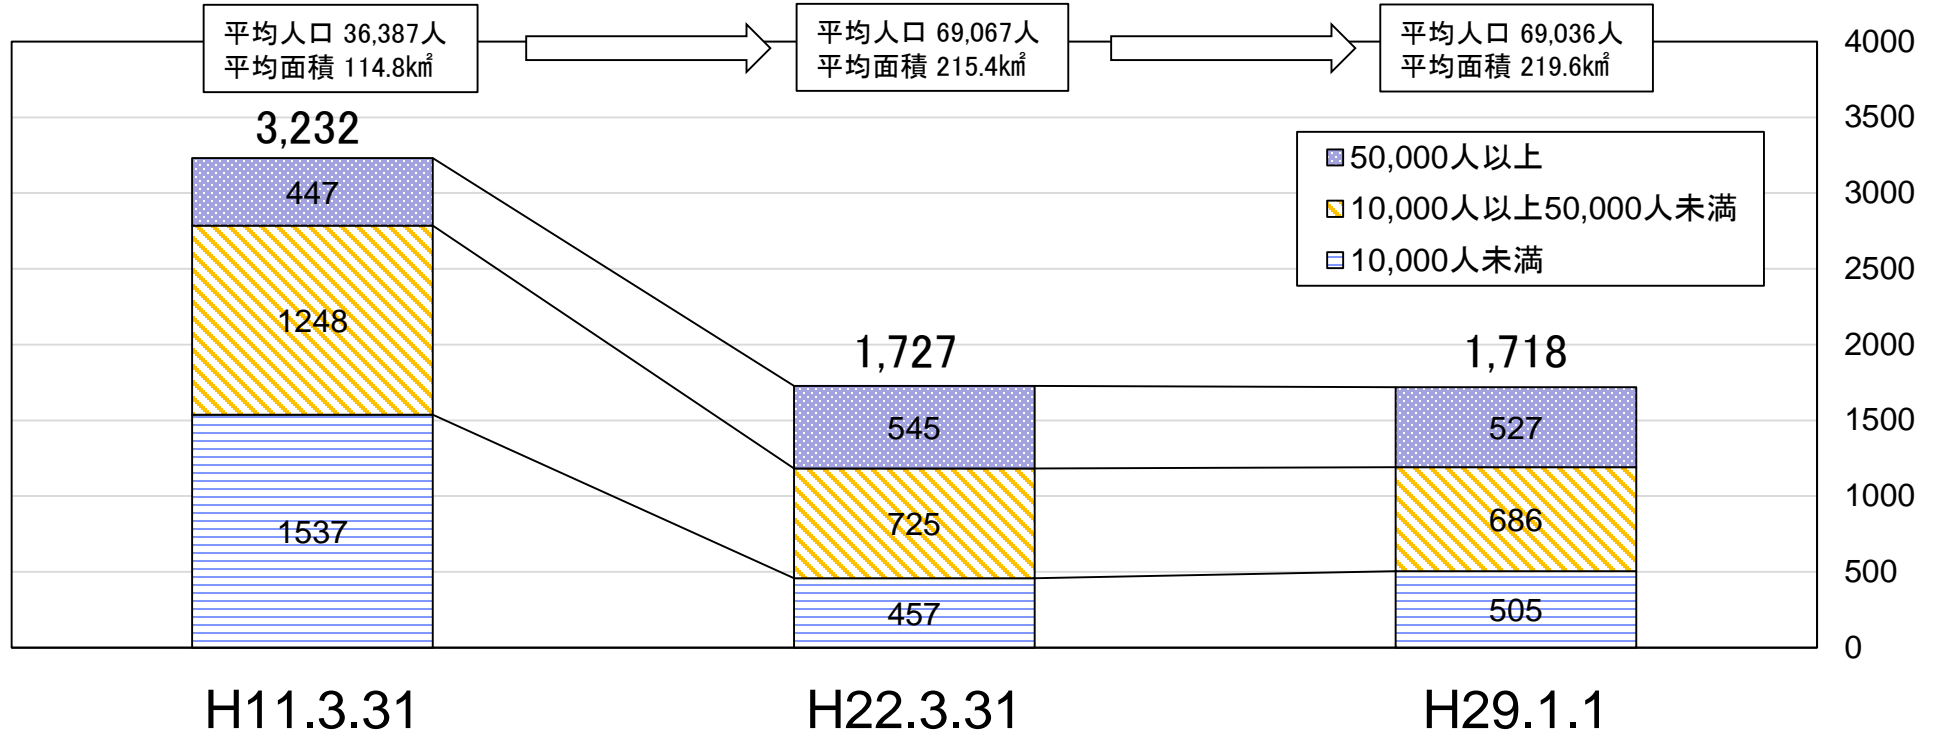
平均人口 36,387人
平均面積 114.8㎢

平均人口 69,067人
平均面積 215.4㎢

平均人口 69,036人
平均面積 219.6㎢

50,000人以上
10,000人以上50,000人未満
10,000人未満

3,232
447
1248
1537

1,727
545
725
457

1,718
527
686
505

4000
3500
3000
2500
2000
1500
1000
500
0

H11.3.31
H22.3.31
H29.1.1